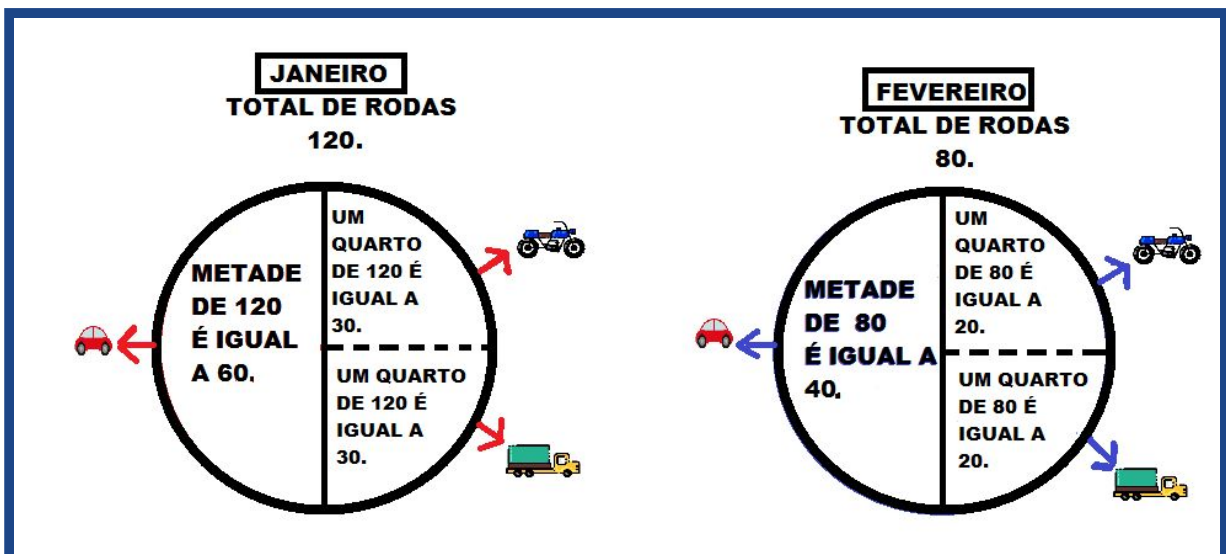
JANEIRO
TOTAL DE RODAS 120.

METADE DE 120 É IGUAL A 60.

UM QUARTO DE 120 É IGUAL A 30.

UM QUARTO DE 120 É IGUAL A 30.

FEVEREIRO
TOTAL DE RODAS 80.

METADE DE 80 É IGUAL A 40.

UM QUARTO DE 80 É IGUAL A 20.

UM QUARTO DE 80 É IGUAL A 20.